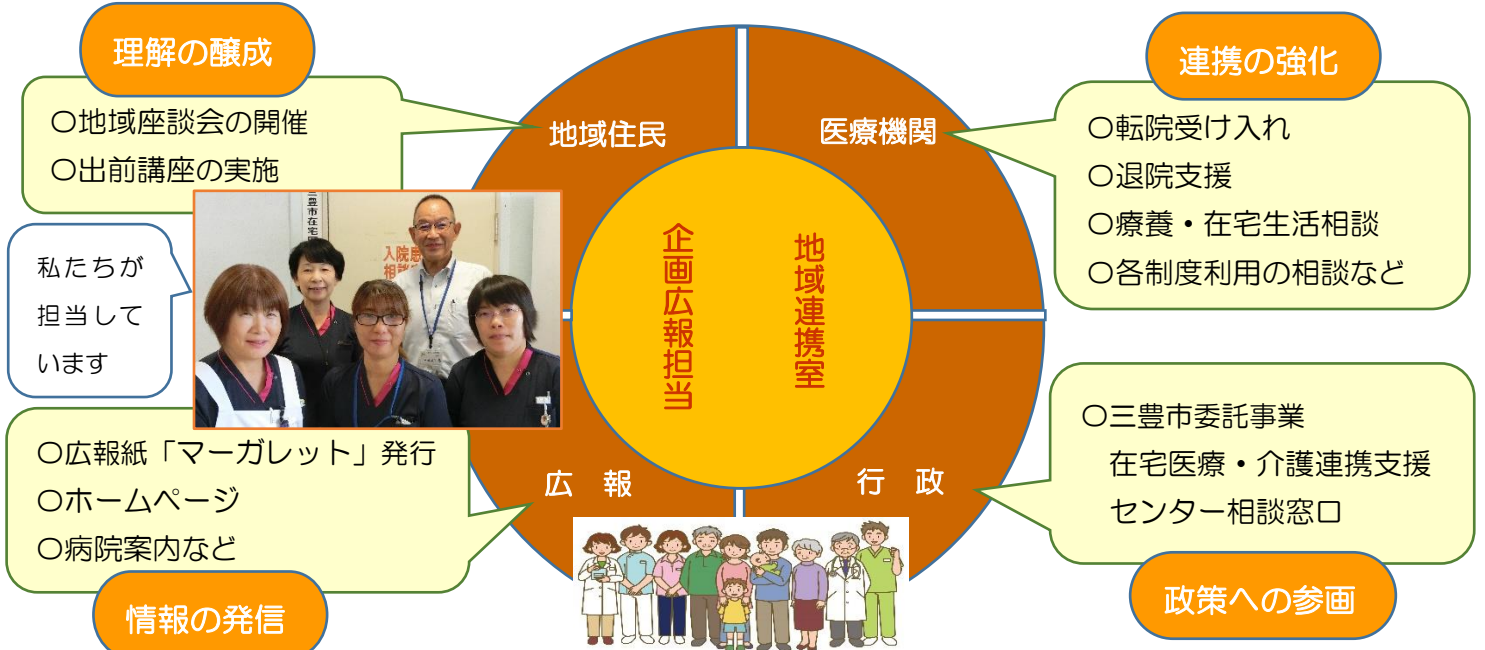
理解の醸成

〇地域座談会の開催
〇出前講座の実施

地域住民

医療機関

連携の強化

〇転院受け入れ
〇退院支援
〇療養・在宅生活相談
〇各制度利用の相談など

私たちが担当しています

企画広報担当

地域連携室

〇広報紙「マーガレット」発行
〇ホームページ
〇病院案内など

広　報

行　政

〇三豊市委託事業
在宅医療・介護連携支援センター相談窓口

情報の発信

政策への参画